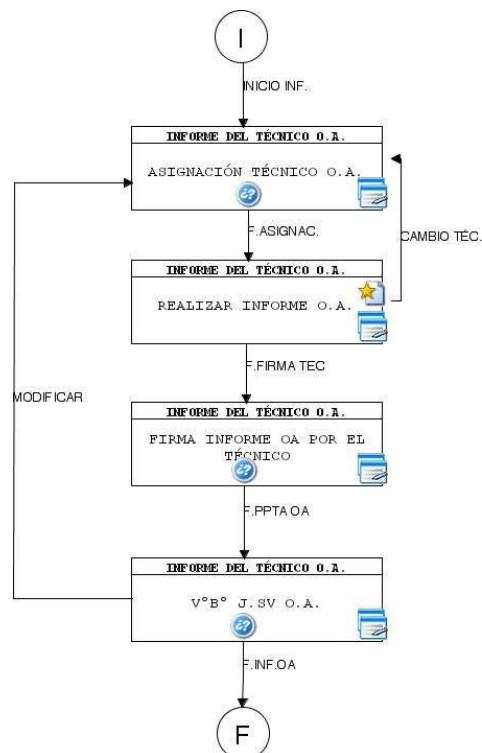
I

INICIO INF.

INFORME DEL TÉCNICO O.A.

ASIGNACIÓN TÉCNICO O.A.

F.ASIGNAC.

CAMBIO TÉC.

INFORME DEL TÉCNICO O.A.

REALIZAR INFORME O.A.

F.FIRMA TEC

MODIFICAR

INFORME DEL TÉCNICO O.A.

FIRMA INFORME OA POR EL TÉCNICO

F.PPTA OA

INFORME DEL TÉCNICO O.A.

V°B° J.SV O.A.

F.INF.OA

F